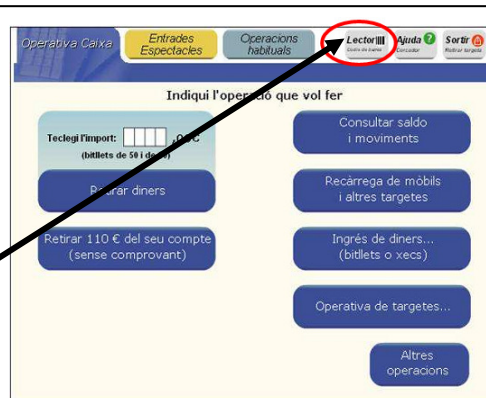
Operativa Caixa

Entrades Espectacles

Operacions habituals

Lector

Ajuda

Sortir

Indiqui l'operació que vol fer

Teclegi l'import: ,00 €

(bitllets de 50 i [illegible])

Retirar diners

Retirar 110 € del seu compte (sense comprovant)

Consultar saldo i moviments

Recàrrega de mòbils i altres targetes

Ingrés de diners... (bitllets o xecs)

Operativa de targetes...

Altres operacions